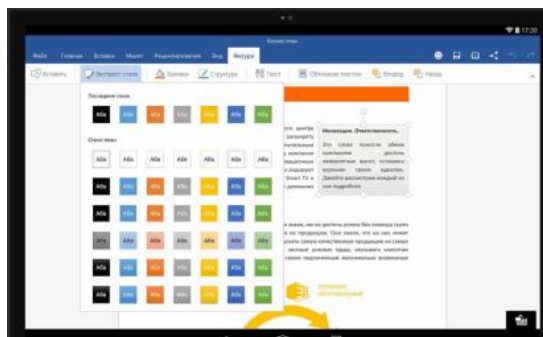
17:20

Бизнес-план

Файл Главная Вставка Макет Рецензирование Вид Фигура

Вставить Экспресс-стили Заливка Структура Текст Обтекание текстом Вперед Назад

Последние стили

Abc Abc Abc Abc Abc Abc Abc

Стили темы

Abc Abc Abc Abc Abc Abc Abc
Abc Abc Abc Abc Abc Abc Abc
Abc Abc Abc Abc Abc Abc Abc
Abc Abc Abc Abc Abc Abc Abc
Abc Abc Abc Abc Abc Abc Abc
Abc Abc Abc Abc Abc Abc Abc

Инновации. Ответственность.

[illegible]

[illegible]